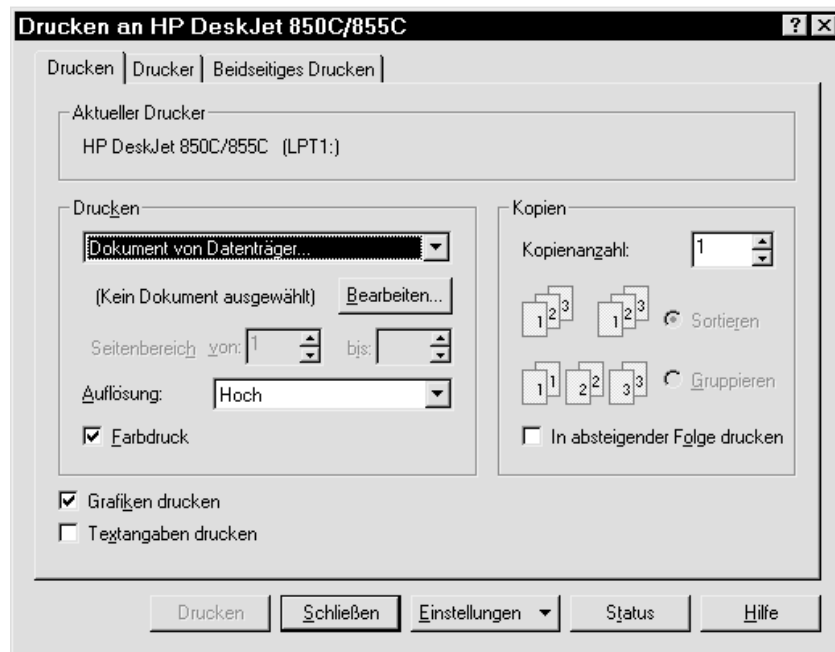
Drucken an HP DeskJet 850C/855C

? ×

Drucken | Drucker | Beidseitiges Drucken

Aktueller Drucker

HP DeskJet 850C/855C (LPT1:)

Drucken

Dokument von Datenträger...

(Kein Dokument ausgewählt) Bearbeiten...

Seitenbereich von: 1 bis:

Auflösung: Hoch

☑ Farbdruck

Kopien

Kopienanzahl: 1

1 2 3 1 2 3 Sortieren

1 1 2 2 3 3 Gruppieren

☐ In absteigender Folge drucken

☑ Grafiken drucken

☐ Textangaben drucken

Drucken | Schließen | Einstellungen ▼ | Status | Hilfe